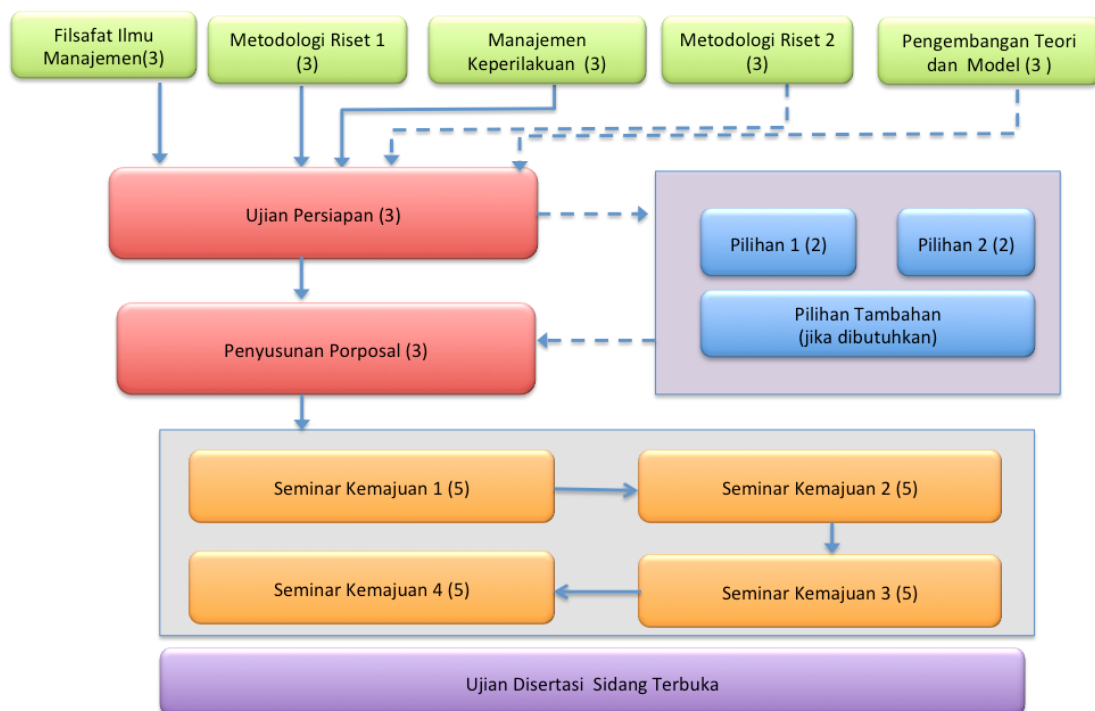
Filsafat Ilmu Manajemen(3)

Metodologi Riset 1 (3)

Manajemen Keperilakuan (3)

Metodologi Riset 2 (3)

Pengembangan Teori dan Model (3 )

Ujian Persiapan (3)

Pilihan 1 (2)

Pilihan 2 (2)

Pilihan Tambahan (jika dibutuhkan)

Penyusunan Porposal (3)

Seminar Kemajuan 1 (5)

Seminar Kemajuan 2 (5)

Seminar Kemajuan 4 (5)

Seminar Kemajuan 3 (5)

Ujian Disertasi Sidang Terbuka